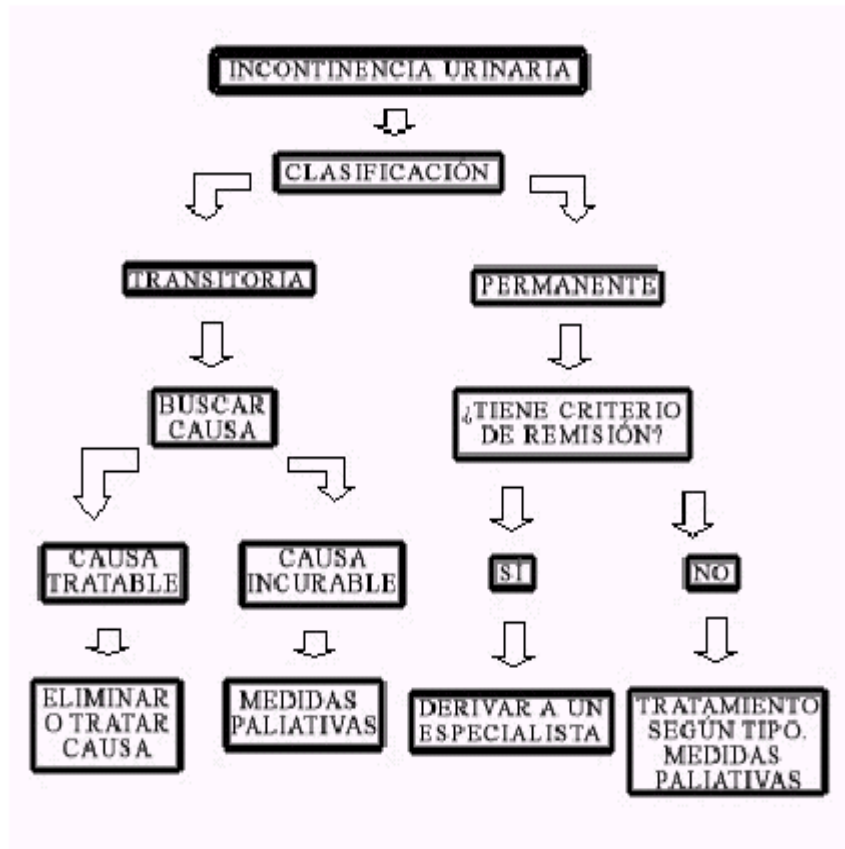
INCONTINENCIA URINARIA

CLASIFICACIÓN

TRANSITORIA

PERMANENTE

BUSCAR CAUSA

¿TIENE CRITERIO DE REMISIÓN?

CAUSA TRATABLE

CAUSA INCURABLE

SI

NO

ELIMINAR O TRATAR CAUSA

MEDIDAS PALIATIVAS

DERIVAR A UN ESPECIALISTA

TRATAMIENTO SEGÚN TIPO. MEDIDAS PALIATIVAS